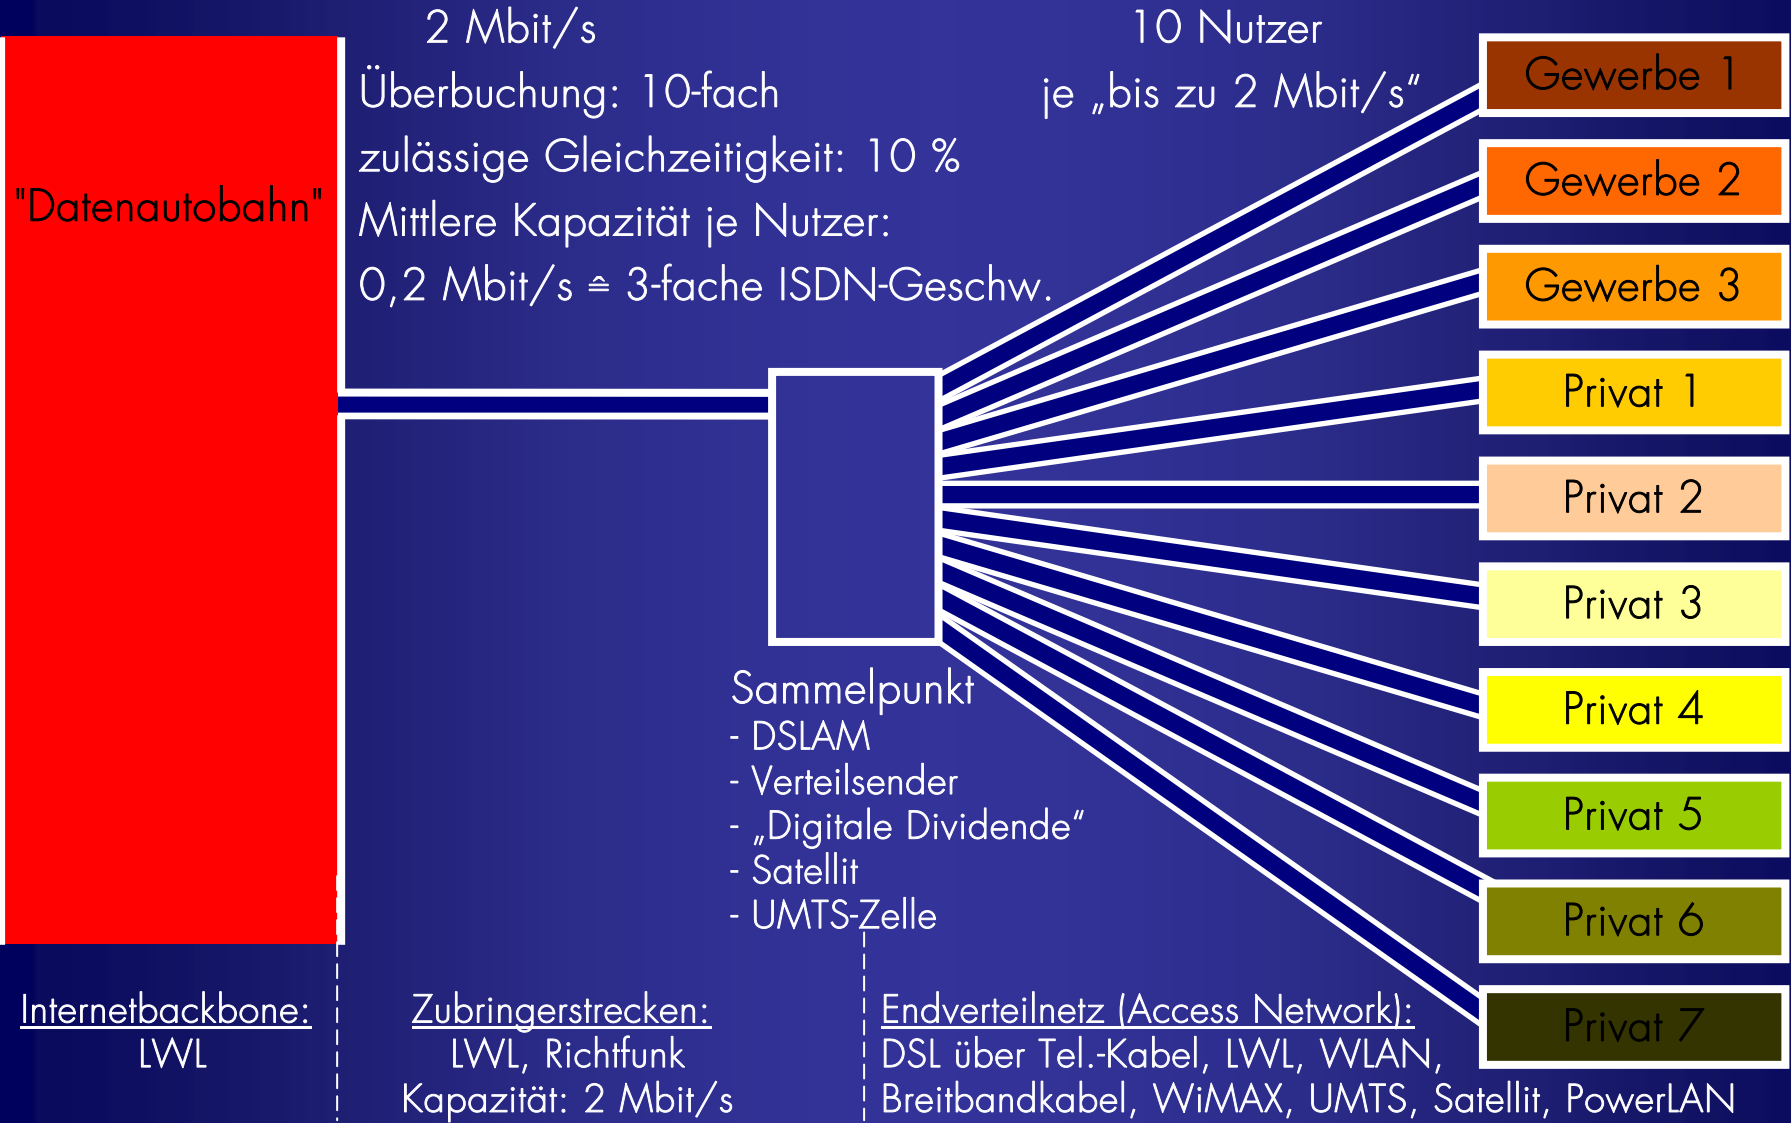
"Datenautobahn"

2 Mbit/s
Überbuchung: 10-fach
zulässige Gleichzeitigkeit: 10 %
Mittlere Kapazität je Nutzer:
0,2 Mbit/s ≙ 3-fache ISDN-Geschw.

10 Nutzer
je „bis zu 2 Mbit/s"

Gewerbe 1
Gewerbe 2
Gewerbe 3
Privat 1
Privat 2
Privat 3
Privat 4
Privat 5
Privat 6
Privat 7

Sammelpunkt
- DSLAM
- Verteilsender
- „Digitale Dividende"
- Satellit
- UMTS-Zelle

Internetbackbone:
LWL

Zubringerstrecken:
LWL, Richtfunk
Kapazität: 2 Mbit/s

Endverteilnetz (Access Network):
DSL über Tel.-Kabel, LWL, WLAN,
Breitbandkabel, WiMAX, UMTS, Satellit, PowerLAN